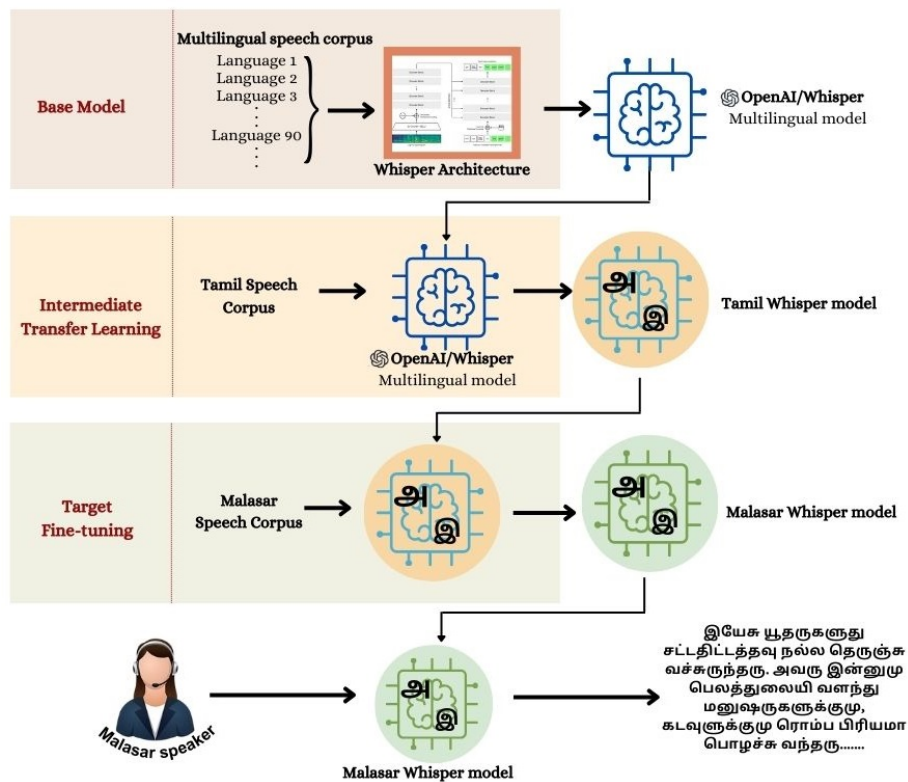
Base Model

Multilingual speech corpus
Language 1
Language 2
Language 3
⋮
Language 90
⋮

Whisper Architecture

OpenAI/Whisper
Multilingual model

Intermediate Transfer Learning

Tamil Speech Corpus

அ
இ

Tamil Whisper model

OpenAI/Whisper
Multilingual model

Target Fine-tuning

Malasar Speech Corpus

அ
இ

அ
இ

Malasar Whisper model

Malasar speaker

அ
இ

Malasar Whisper model

இயேசு யூதருகளுது சட்டதிட்டத்தவு நல்ல தெருஞ்சு வச்சுருந்தரு. அவரு இன்னுமு பெலத்துலையி வளந்து மனுஷருகளுக்குமு, கடவுளுக்குமு ரொம்ப பிரியமா பொழச்சு வந்தரு.......